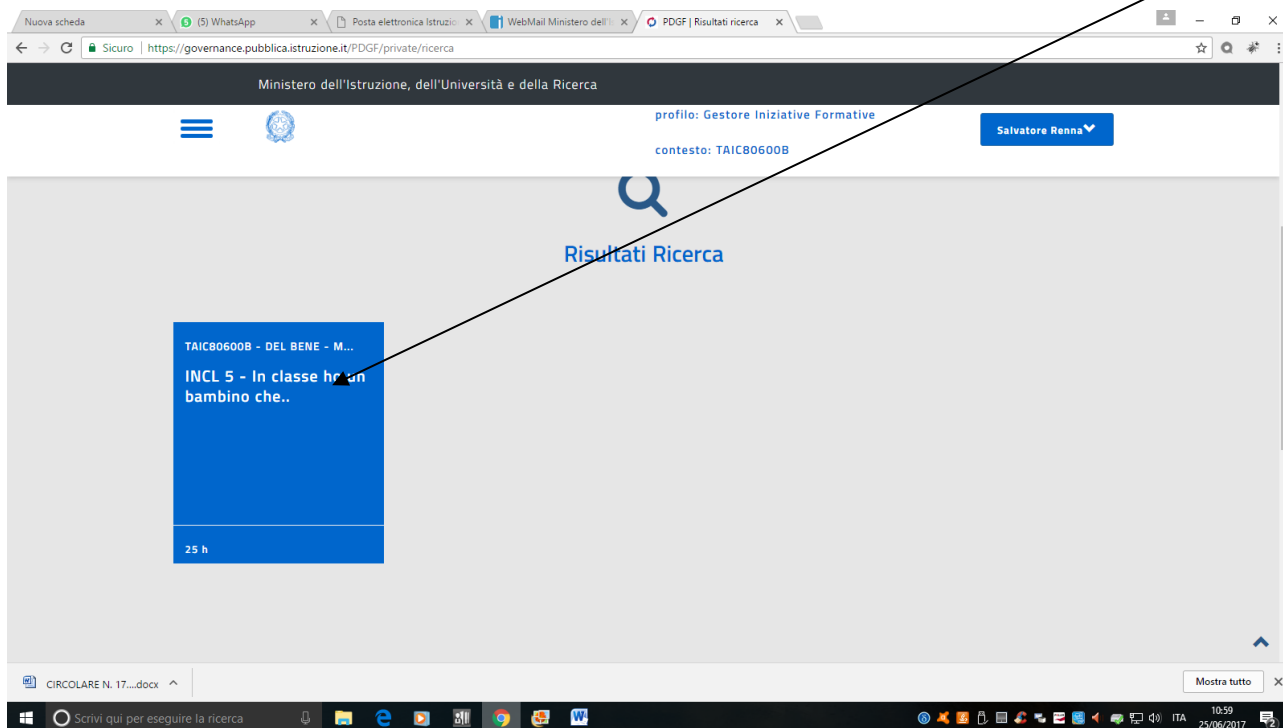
Nuova scheda ×
(5) WhatsApp ×
Posta elettronica Istruzio ×
WebMail Ministero dell'I ×
PDGF | Risultati ricerca ×

Sicuro | https://governance.pubblica.istruzione.it/PDGF/private/ricerca

Ministero dell'Istruzione, dell'Università e della Ricerca

profilo: Gestore Iniziative Formative

contesto: TAIC80600B

Salvatore Renna

Risultati Ricerca

TAIC80600B - DEL BENE - M...

INCL 5 - In classe ho un bambino che..

25 h

CIRCOLARE N. 17....docx

Mostra tutto

Scrivi qui per eseguire la ricerca

ITA 10:59 25/06/2017